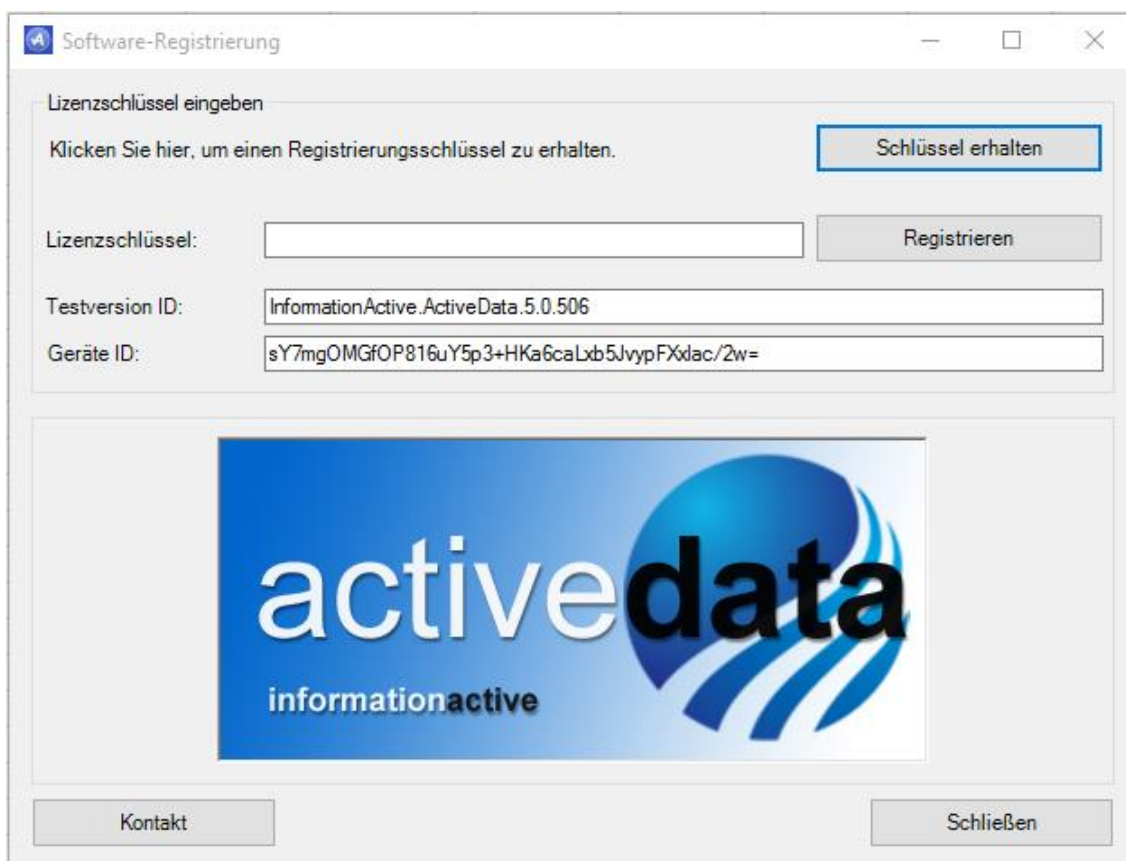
Software-Registrierung

Lizenzschlüssel eingeben

Klicken Sie hier, um einen Registrierungsschlüssel zu erhalten.

Schlüssel erhalten

Lizenzschlüssel:

Registrieren

Testversion ID: InformationActive.ActiveData.5.0.506

Geräte ID: sY7mgOMGfOP816uY5p3+HKa6caLxb5JvypFXxlac/2w=

activedata

informationactive

Kontakt

Schließen